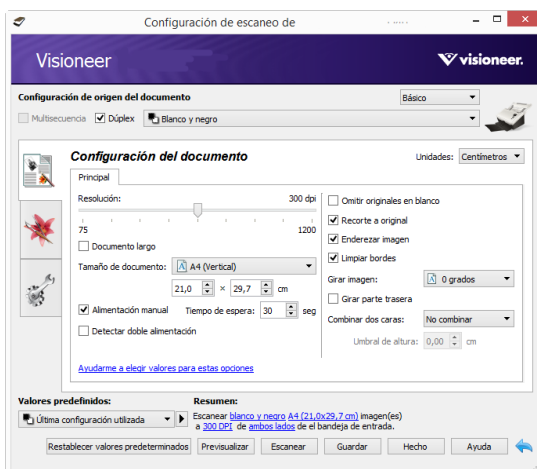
Configuración de escaneo de

Visioneer

visioneer.

Configuración de origen del documento

Básico

Multisecuencia

Dúplex

Blanco y negro

Configuración del documento

Unidades: Centímetros

Principal

Resolución: 300 dpi

75

1200

Documento largo

Tamaño de documento: A4 (Vertical)

21,0 × 29,7 cm

Alimentación manual

Tiempo de espera: 30 seg

Detectar doble alimentación

Omitir originales en blanco

Recorte a original

Enderezar imagen

Limpiar bordes

Girar imagen: 0 grados

Girar parte trasera

Combinar dos caras: No combinar

Umbral de altura: 0,00 cm

Ayudarme a elegir valores para estas opciones

Valores predefinidos:

Última configuración utilizada

Resumen:

Escanear blanco y negro A4 (21,0x29,7 cm) imagen(es) a 300 DPI de ambos lados de el bandeja de entrada.

Restablecer valores predeterminados

Previsualizar

Escanear

Guardar

Hecho

Ayuda